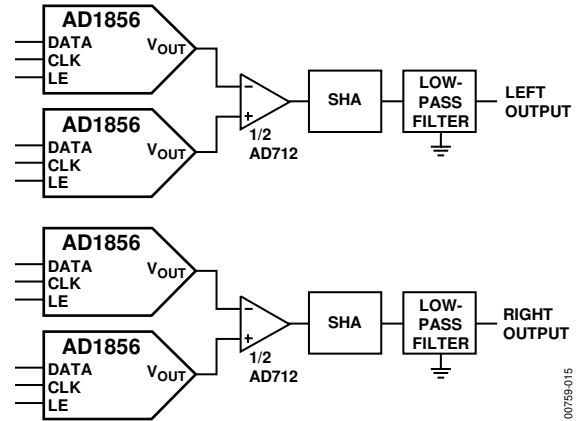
AD1856
DATA
CLK
LE
$V_{OUT}$

AD1856
DATA
CLK
LE
$V_{OUT}$

–
+
1/2
AD712

SHA

LOW-PASS FILTER

LEFT OUTPUT

AD1856
DATA
CLK
LE
$V_{OUT}$

AD1856
DATA
CLK
LE
$V_{OUT}$

–
+
1/2
AD712

SHA

LOW-PASS FILTER

RIGHT OUTPUT

00759-015